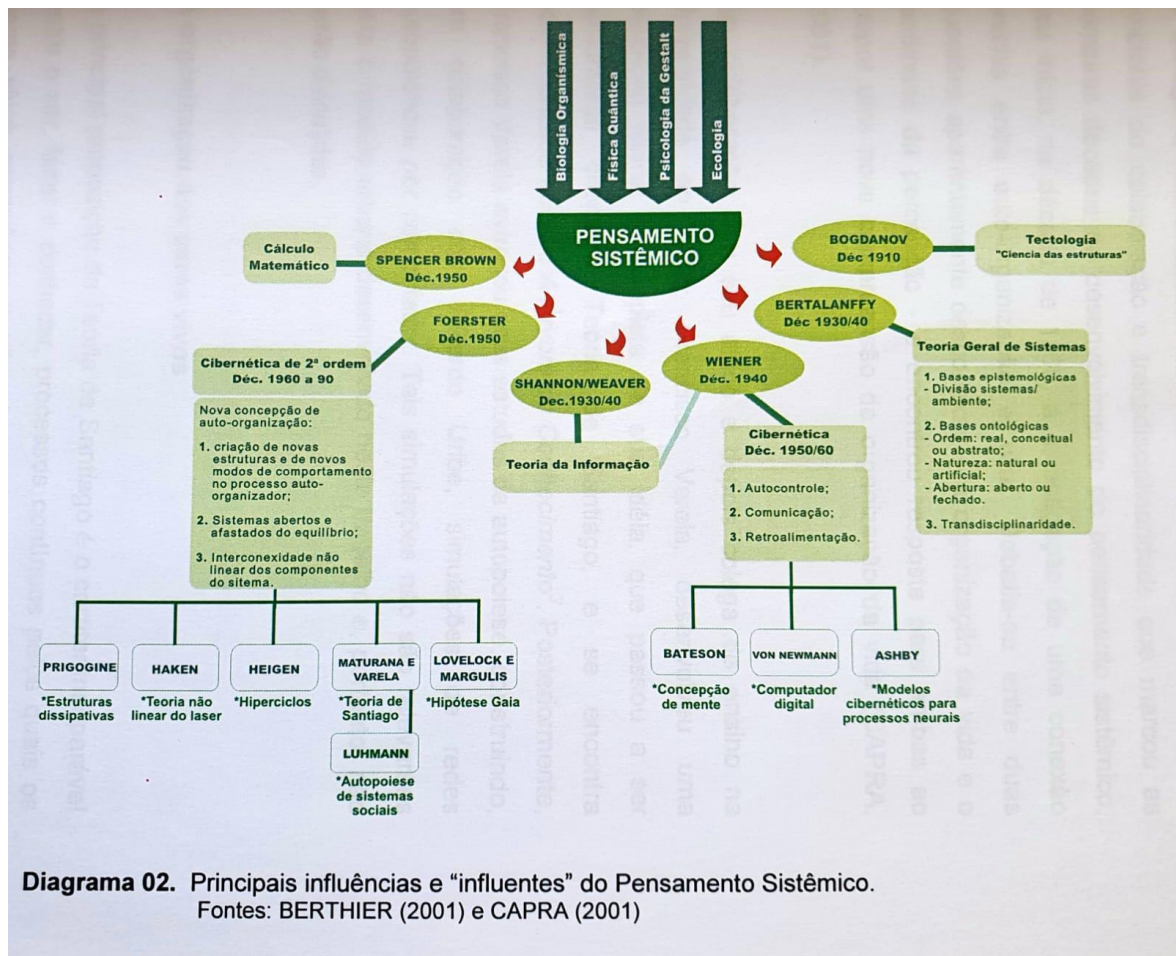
Biologia Organísmica

Física Quântica

Psicologia da Gestalt

Ecologia

PENSAMENTO SISTÊMICO

Cálculo Matemático

SPENCER BROWN
Déc.1950

BOGDANOV
Déc 1910

Tectologia
"Ciencia das estruturas"

BERTALANFFY
Déc 1930/40

Teoria Geral de Sistemas

1. Bases epistemológicas
- Divisão sistemas/ambiente;

2. Bases ontológicas
- Ordem: real, conceitual ou abstrato;
- Natureza: natural ou artificial;
- Abertura: aberto ou fechado.

3. Transdisciplinaridade.

FOERSTER
Déc.1950

Cibernética de 2ª ordem
Déc. 1960 a 90

Nova concepção de auto-organização:

1. criação de novas estruturas e de novos modos de comportamento no processo auto-organizador;

2. Sistemas abertos e afastados do equilíbrio;

3. Interconexidade não linear dos componentes do sitema.

SHANNON/WEAVER
Dec.1930/40

Teoria da Informação

WIENER
Déc. 1940

Cibernética
Déc. 1950/60

1. Autocontrole;

2. Comunicação;

3. Retroalimentação.

PRIGOGINE
*Estruturas dissipativas

HAKEN
*Teoria não linear do laser

HEIGEN
*Hiperciclos

MATURANA E VARELA
*Teoria de Santiago

LOVELOCK E MARGULIS
*Hipótese Gaia

LUHMANN
*Autopoiese de sistemas sociais

BATESON
*Concepção de mente

VON NEWMANN
*Computador digital

ASHBY
*Modelos cibernéticos para processos neurais

Diagrama 02. Principais influências e "influentes" do Pensamento Sistêmico.
Fontes: BERTHIER (2001) e CAPRA (2001)